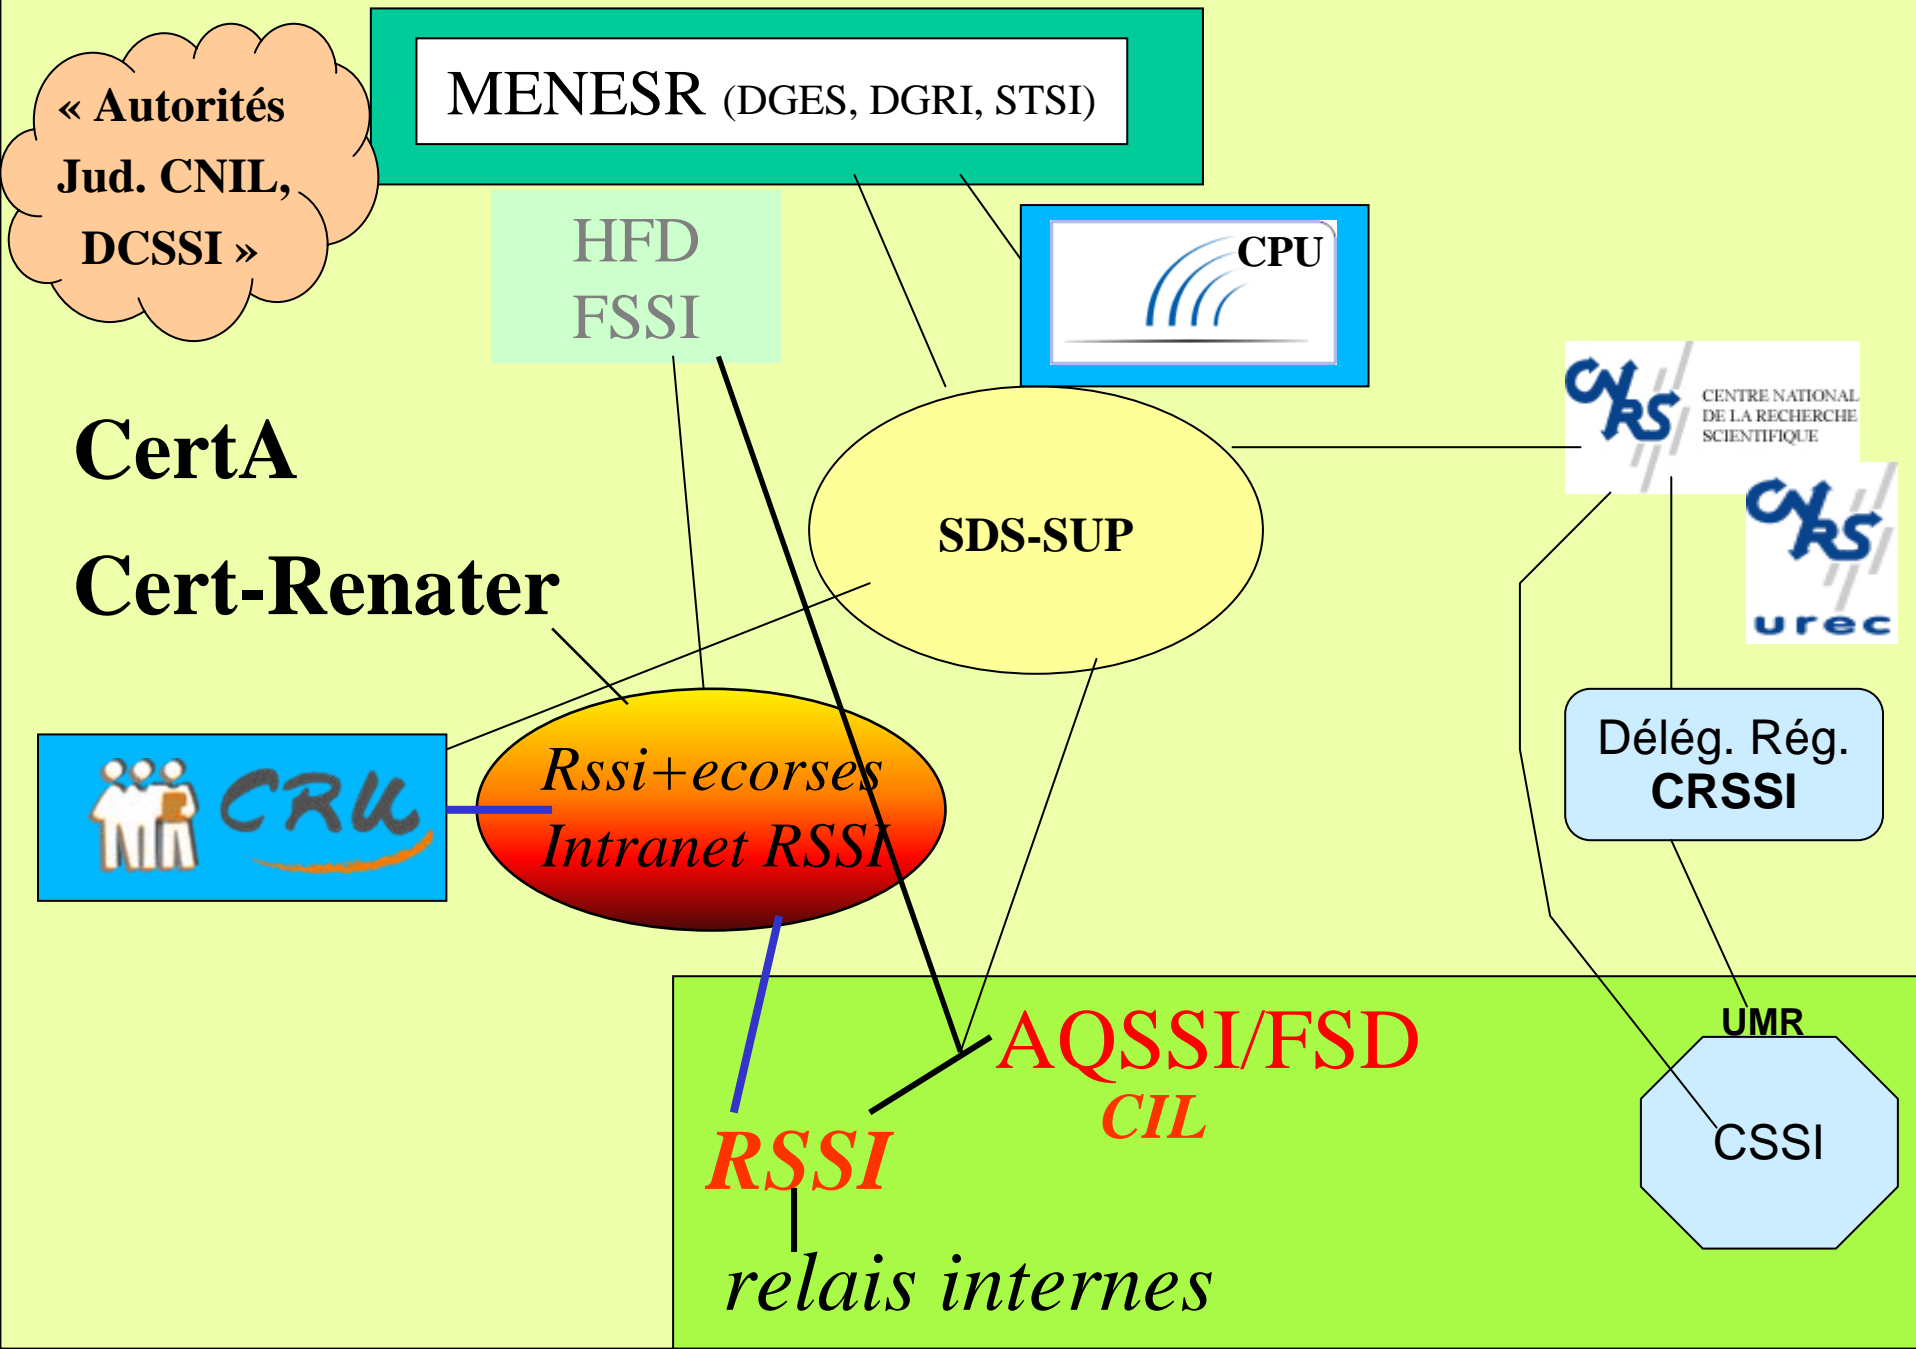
« Autorités Jud. CNIL, DCSSI »

MENESR (DGES, DGRI, STSI)

HFD FSSI

CPU

CNRS CENTRE NATIONAL DE LA RECHERCHE SCIENTIFIQUE

CNRS urec

CertA

Cert-Renater

SDS-SUP

CRU

Rssi+ecorses
Intranet RSSI

Déleg. Rég. CRSSI

UMR

AQSSI/FSD
CIL

RSSI

CSSI

relais internes